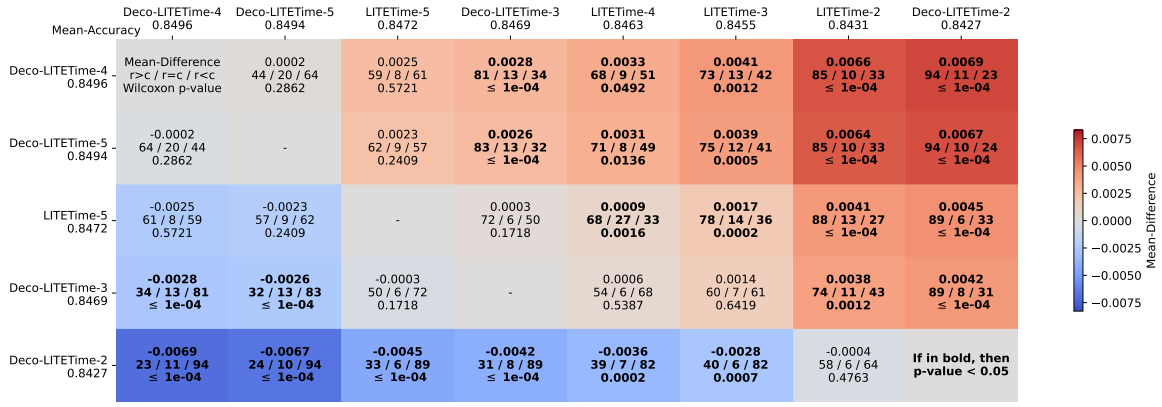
| Mean-Accuracy | Deco-LITETime-4 0.8496 | Deco-LITETime-5 0.8494 | LITETime-5 0.8472 | Deco-LITETime-3 0.8469 | LITETime-4 0.8463 | LITETime-3 0.8455 | LITETime-2 0.8431 | Deco-LITETime-2 0.8427 |
|---|---|---|---|---|---|---|---|---|
| Deco-LITETime-4 0.8496 | Mean-Difference r>c / r=c / r<c Wilcoxon p-value | 0.0002 44 / 20 / 64 0.2862 | 0.0025 59 / 8 / 61 0.5721 | **0.0028 81 / 13 / 34 ≤ 1e-04** | **0.0033 68 / 9 / 51 0.0492** | **0.0041 73 / 13 / 42 0.0012** | **0.0066 85 / 10 / 33 ≤ 1e-04** | **0.0069 94 / 11 / 23 ≤ 1e-04** |
| Deco-LITETime-5 0.8494 | -0.0002 64 / 20 / 44 0.2862 | - | 0.0023 62 / 9 / 57 0.2409 | **0.0026 83 / 13 / 32 ≤ 1e-04** | **0.0031 71 / 8 / 49 0.0136** | **0.0039 75 / 12 / 41 0.0005** | **0.0064 85 / 10 / 33 ≤ 1e-04** | **0.0067 94 / 10 / 24 ≤ 1e-04** |
| LITETime-5 0.8472 | -0.0025 61 / 8 / 59 0.5721 | -0.0023 57 / 9 / 62 0.2409 | - | 0.0003 72 / 6 / 50 0.1718 | **0.0009 68 / 27 / 33 0.0016** | **0.0017 78 / 14 / 36 0.0002** | **0.0041 88 / 13 / 27 ≤ 1e-04** | **0.0045 89 / 6 / 33 ≤ 1e-04** |
| Deco-LITETime-3 0.8469 | **-0.0028 34 / 13 / 81 ≤ 1e-04** | **-0.0026 32 / 13 / 83 ≤ 1e-04** | -0.0003 50 / 6 / 72 0.1718 | - | 0.0006 54 / 6 / 68 0.5387 | 0.0014 60 / 7 / 61 0.6419 | **0.0038 74 / 11 / 43 0.0012** | **0.0042 89 / 8 / 31 ≤ 1e-04** |
| Deco-LITETime-2 0.8427 | **-0.0069 23 / 11 / 94 ≤ 1e-04** | **-0.0067 24 / 10 / 94 ≤ 1e-04** | **-0.0045 33 / 6 / 89 ≤ 1e-04** | **-0.0042 31 / 8 / 89 ≤ 1e-04** | **-0.0036 39 / 7 / 82 0.0002** | **-0.0028 40 / 6 / 82 0.0007** | -0.0004 58 / 6 / 64 0.4763 | **If in bold, then p-value < 0.05** |

Mean-Difference
0.0075
0.0050
0.0025
0.0000
−0.0025
−0.0050
−0.0075